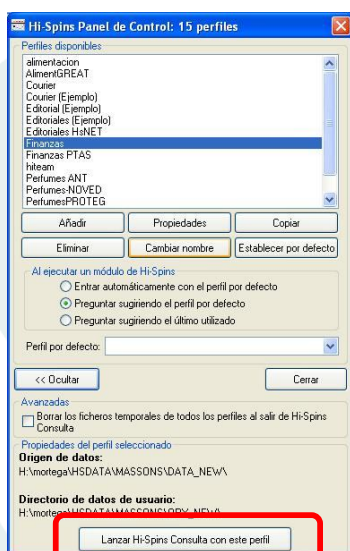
Hi-Spins Panel de Control: 15 perfiles

Perfiles disponibles

alimentacion
AlimentGREAT
Courier
Courier (Ejemplo)
Editorial (Ejemplo)
Editoriales (Ejemplo)
Editoriales HsNET
Finanzas
Finanzas PTAS
hiteam
Perfumes ANT
Perfumes-NOVED
PerfumesPROTEG

Añadir | Propiedades | Copiar
Eliminar | Cambiar nombre | Establecer por defecto

Al ejecutar un módulo de Hi-Spins
Entrar automáticamente con el perfil por defecto
Preguntar sugiriendo el perfil por defecto
Preguntar sugiriendo el último utilizado

Perfil por defecto:

<< Ocultar | Cerrar

Avanzadas
Borrar los ficheros temporales de todos los perfiles al salir de Hi-Spins Consulta

Propiedades del perfil seleccionado
Origen de datos:
H:\mortega\HSDATA\MASSONS\DATA_NEW\

Directorio de datos de usuario:
H:\mortega\HSDATA\MASSONS\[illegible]

Lanzar Hi-Spins Consulta con este perfil